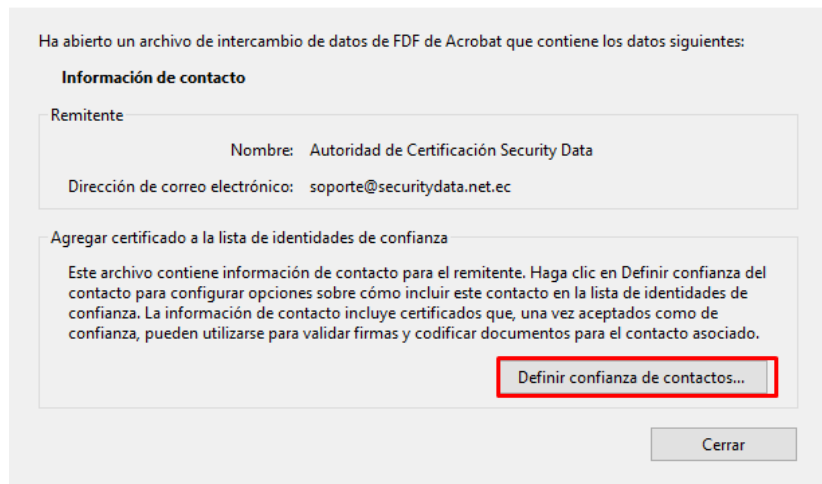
Ha abierto un archivo de intercambio de datos de FDF de Acrobat que contiene los datos siguientes:

Información de contacto

Remitente

Nombre: Autoridad de Certificación Security Data

Dirección de correo electrónico: soporte@securitydata.net.ec

Agregar certificado a la lista de identidades de confianza

Este archivo contiene información de contacto para el remitente. Haga clic en Definir confianza del contacto para configurar opciones sobre cómo incluir este contacto en la lista de identidades de confianza. La información de contacto incluye certificados que, una vez aceptados como de confianza, pueden utilizarse para validar firmas y codificar documentos para el contacto asociado.

Definir confianza de contactos...

Cerrar